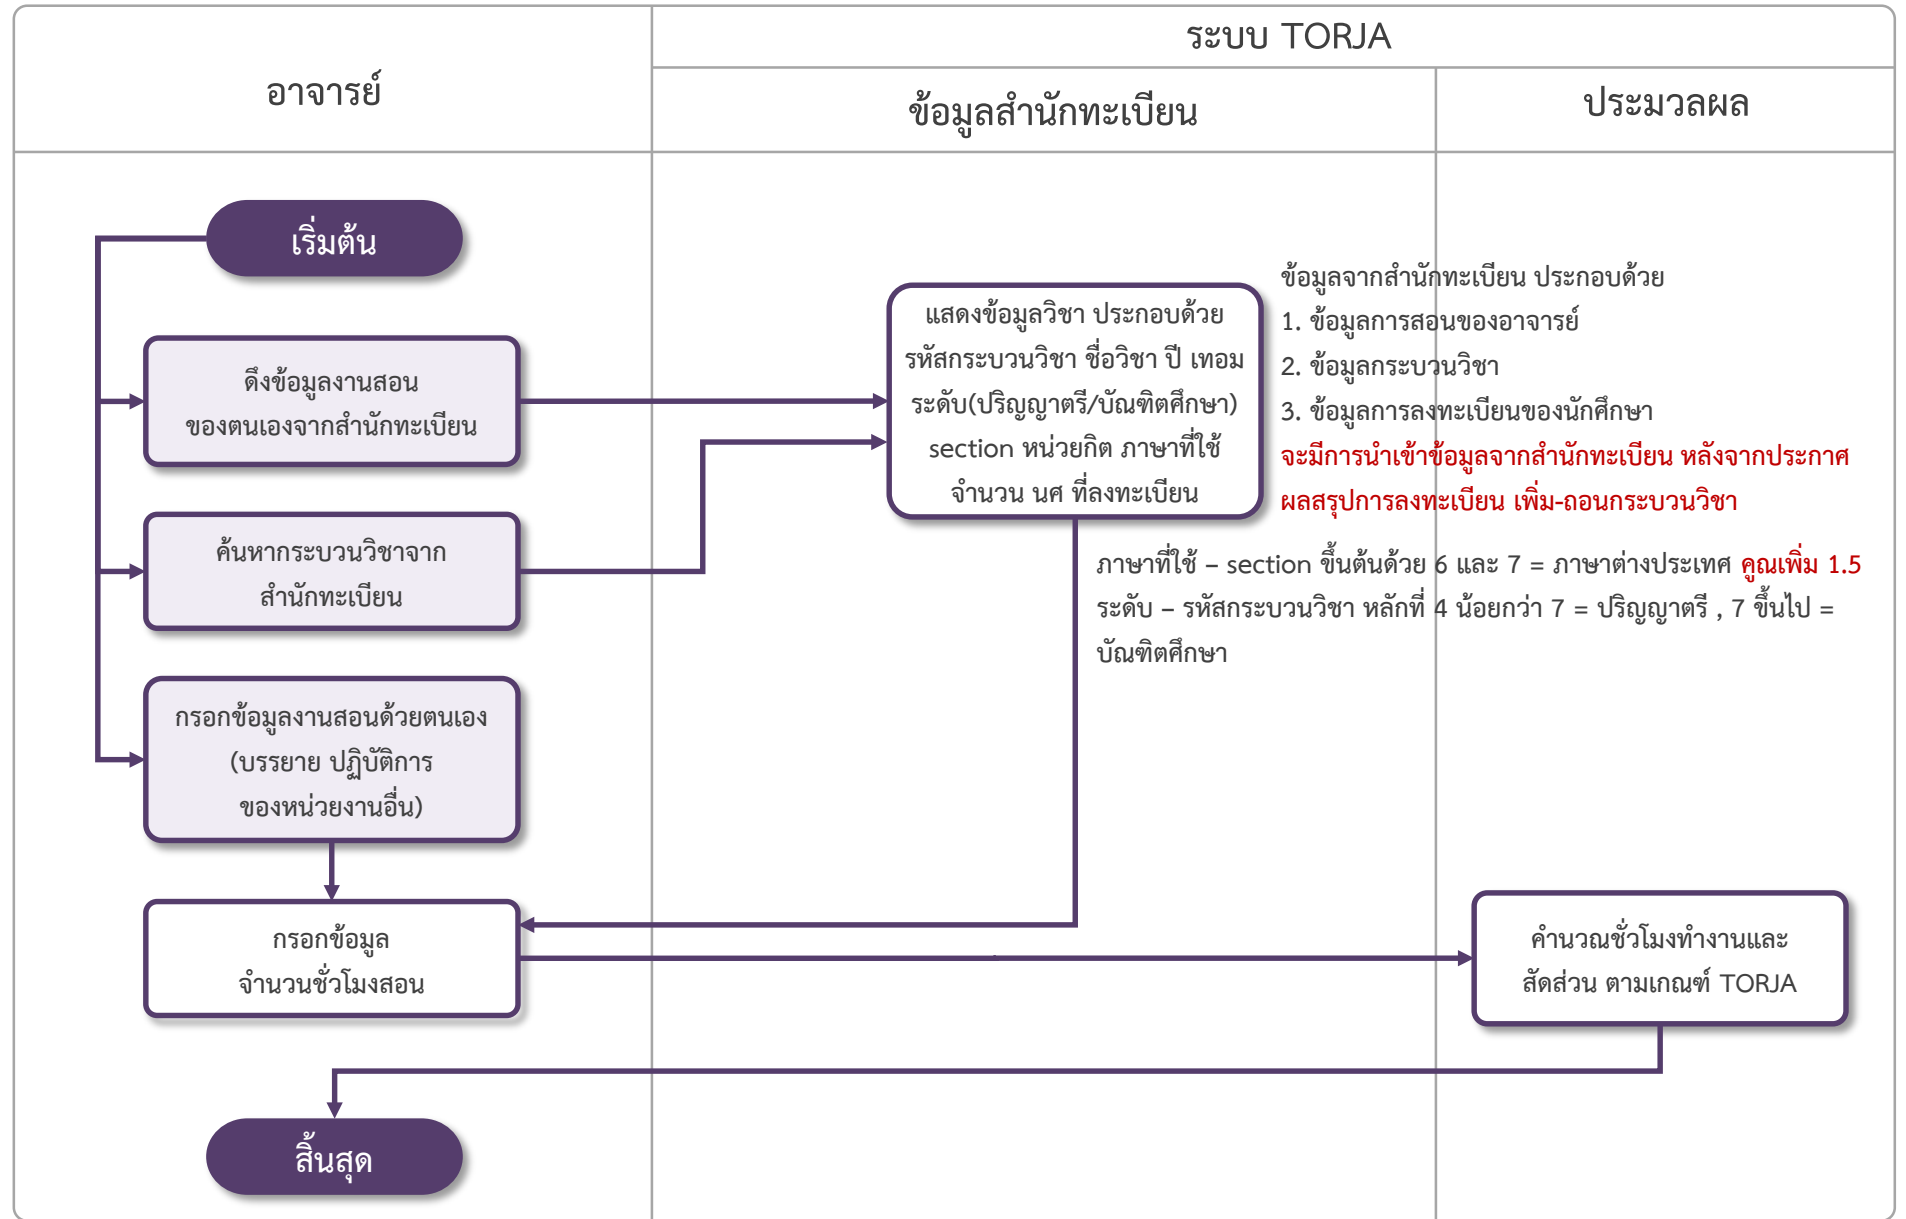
อาจารย์

ระบบ TORJA

ข้อมูลสำนักทะเบียน

ประมวลผล

เริ่มต้น

ดึงข้อมูลงานสอนของตนเองจากสำนักทะเบียน

ค้นหากระบวนวิชาจากสำนักทะเบียน

กรอกข้อมูลงานสอนด้วยตนเอง (บรรยาย ปฏิบัติการ ของหน่วยงานอื่น)

แสดงข้อมูลวิชา ประกอบด้วย รหัสกระบวนวิชา ชื่อวิชา ปี เทอม ระดับ(ปริญญาตรี/บัณฑิตศึกษา) section หน่วยกิต ภาษาที่ใช้ จำนวน นศ ที่ลงทะเบียน

ข้อมูลจากสำนักทะเบียน ประกอบด้วย
1. ข้อมูลการสอนของอาจารย์
2. ข้อมูลกระบวนวิชา
3. ข้อมูลการลงทะเบียนของนักศึกษา
จะมีการนำเข้าข้อมูลจากสำนักทะเบียน หลังจากประกาศผลสรุปการลงทะเบียน เพิ่ม-ถอนกระบวนวิชา

ภาษาที่ใช้ – section ขึ้นต้นด้วย 6 และ 7 = ภาษาต่างประเทศ คูณเพิ่ม 1.5
ระดับ – รหัสกระบวนวิชา หลักที่ 4 น้อยกว่า 7 = ปริญญาตรี , 7 ขึ้นไป = บัณฑิตศึกษา

กรอกข้อมูล จำนวนชั่วโมงสอน

คำนวณชั่วโมงทำงานและสัดส่วน ตามเกณฑ์ TORJA

สิ้นสุด